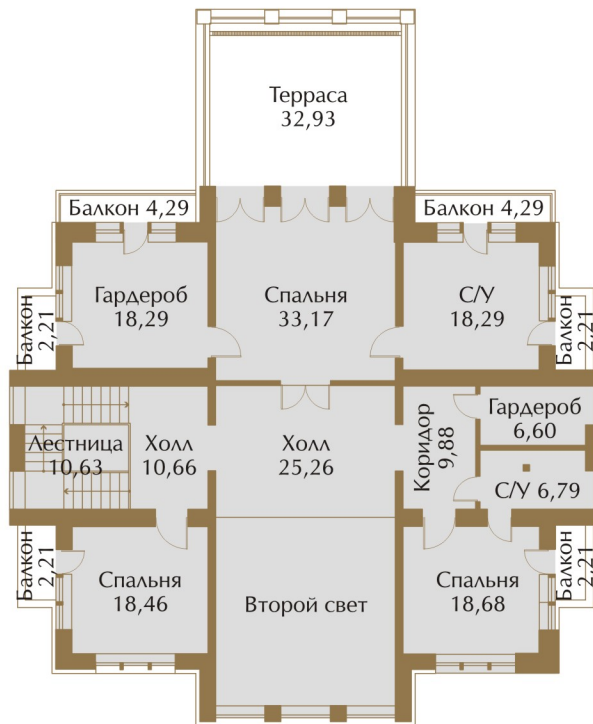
Терраса
32,93

Балкон 4,29

Балкон 4,29

Балкон
2,21

Гардероб
18,29

Спальня
33,17

С/У
18,29

Балкон
2,21

Лестница
10,63

Холл
10,66

Холл
25,26

Коридор
9,88

Гардероб
6,60

С/У 6,79

Балкон
2,21

Спальня
18,46

Второй свет

Спальня
18,68

Балкон
2,21